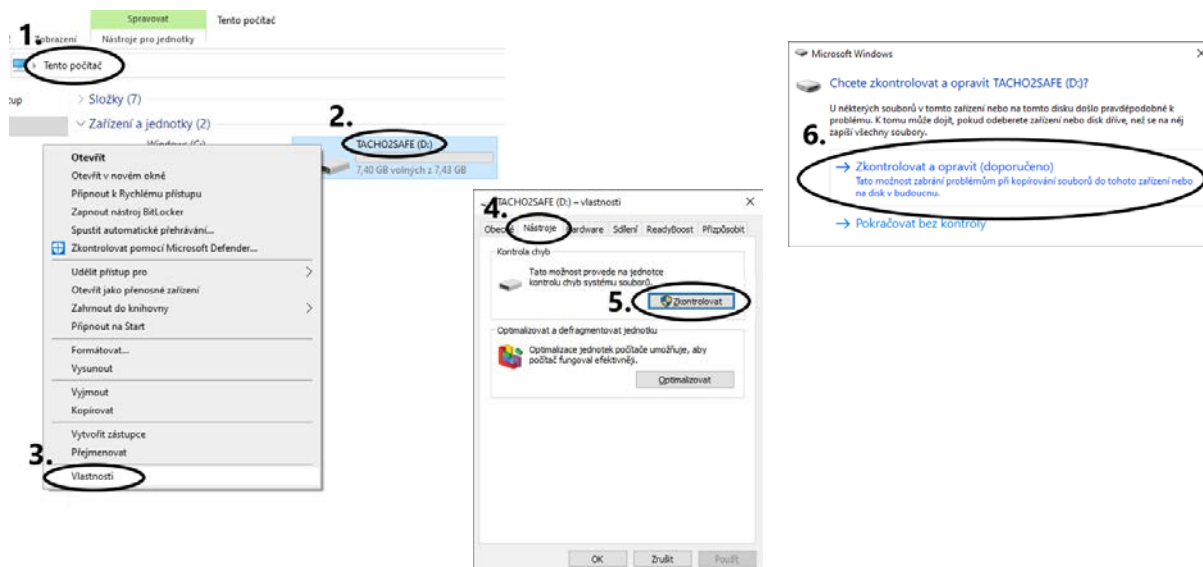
Spravovat
Tento počítač
1. Zobrazení
Nástroje pro jednotky
Tento počítač
tup
> Složky (7)
∨ Zařízení a jednotky (2)
Windows (C:)
2.
TACHO2SAFE (D:)
7,40 GB volných z 7,43 GB

Otevřít
Otevřít v novém okně
Připnout k Rychlému přístupu
Zapnout nástroj BitLocker
Spustit automatické přehrávání...
Zkontrolovat pomocí Microsoft Defender...
Udělit přístup pro
Otevřít jako přenosné zařízení
Zahrnout do knihovny
Připnout na Start
Formátovat...
Vysunout
Vyjmout
Kopírovat
Vytvořit zástupce
Přejmenovat
3.
Vlastnosti

TACHO2SAFE (D:) – vlastnosti
×
4.
Obecné
Nástroje
Hardware
Sdílení
ReadyBoost
Přizpůsobit
Kontrola chyb
Tato možnost provede na jednotce kontrolu chyb systému souborů.
5.
Zkontrolovat
Optimalizovat a defragmentovat jednotku
Optimalizace jednotek počítače umožňuje, aby počítač fungoval efektivněji.
Optimalizovat
OK
Zrušit
Použít

Microsoft Windows
×
Chcete zkontrolovat a opravit TACHO2SAFE (D:)?
U některých souborů v tomto zařízení nebo na tomto disku došlo pravděpodobně k problému. K tomu může dojít, pokud odeberete zařízení nebo disk dříve, než se na něj zapíší všechny soubory.
6.
→ Zkontrolovat a opravit (doporučeno)
Tato možnost zabrání problémům při kopírování souborů do tohoto zařízení nebo na disk v budoucnu.
→ Pokračovat bez kontroly